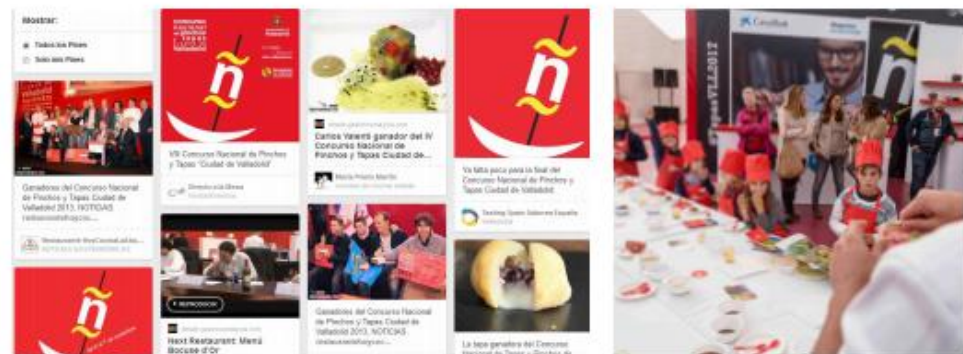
Mostrar:

Todos los Pines

Solo los Pines

Ganadores del Concurso Nacional de Pinchos y Tapas Ciudad de Valladolid 2013, NOTICIAS

Restaurante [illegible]

VIII Concurso Nacional de Pinchos y Tapas "Ciudad de Valladolid"

Carlos Valentí ganador del IV Concurso Nacional de Pinchos y Tapas Ciudad de...

María Prieto Martín

Ya falta poco para la final del Concurso Nacional de Pinchos y Tapas Ciudad de Valladolid

Next Restaurant: Menú Bocuse d'Or

Ganadores del Concurso Nacional de Pinchos y Tapas Ciudad de Valladolid 2013, NOTICIAS

La tapa ganadora del Concurso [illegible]

CaixaBank

Pinchos VALL2013